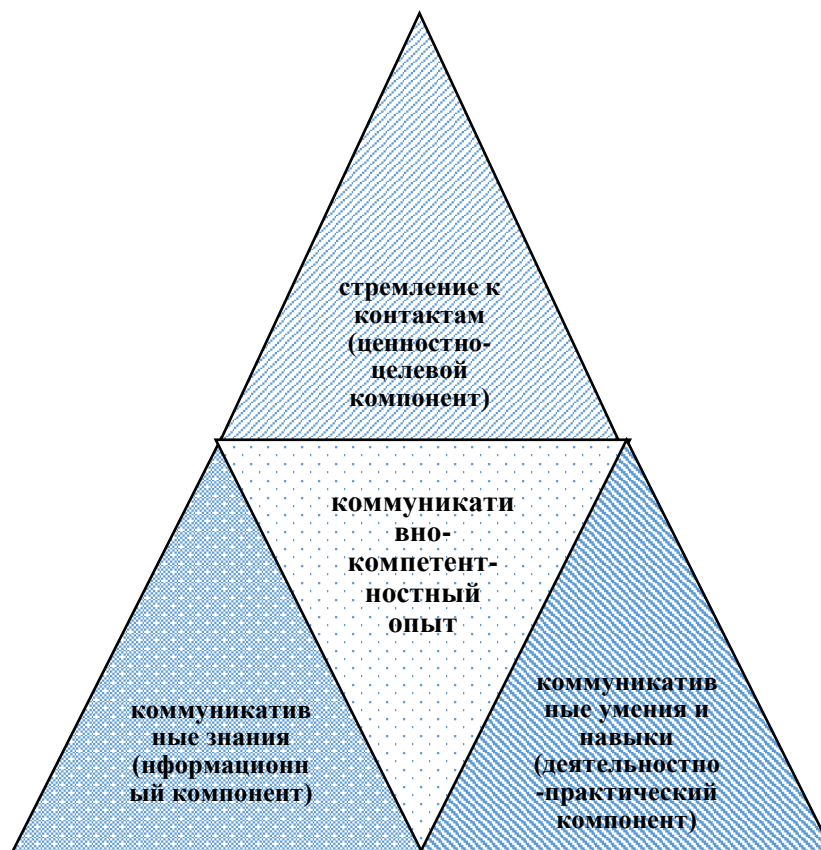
стремление к контактам (ценностно-целевой компонент)

коммуникативно-компетентностный опыт

коммуникативные знания (нформационный компонент)

коммуникативные умения и навыки (деятельностно-практический компонент)